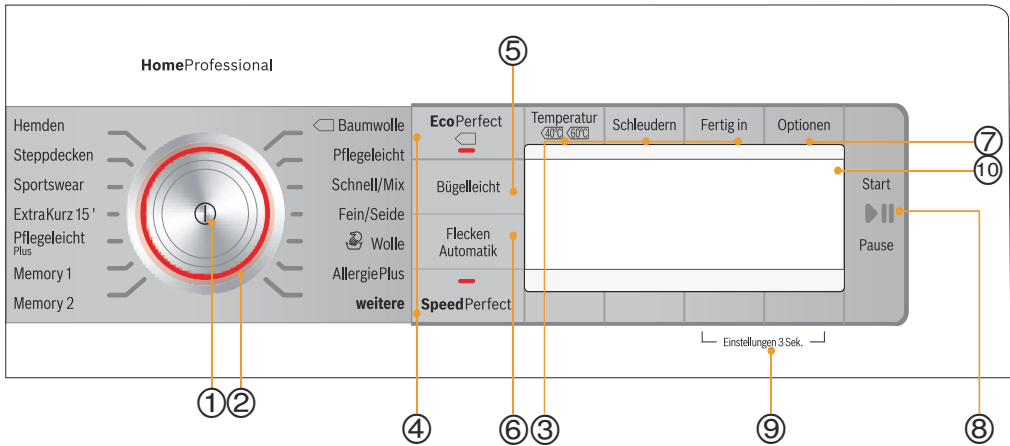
HomeProfessional

Hemden
Steppdecken
Sportswear
ExtraKurz 15'
Pflegeleicht Plus
Memory 1
Memory 2

Baumwolle
Pflegeleicht
Schnell/Mix
Fein/Seide
Wolle
AllergiePlus
weitere

EcoPerfect
Bügelleicht
Flecken Automatik
SpeedPerfect

Temperatur
40°C 60°C
Schleudern
Fertig in
Optionen

Start
Pause

Einstellungen 3 Sek.

⑤
⑦
⑩
①②
④
⑥③
⑨
⑧